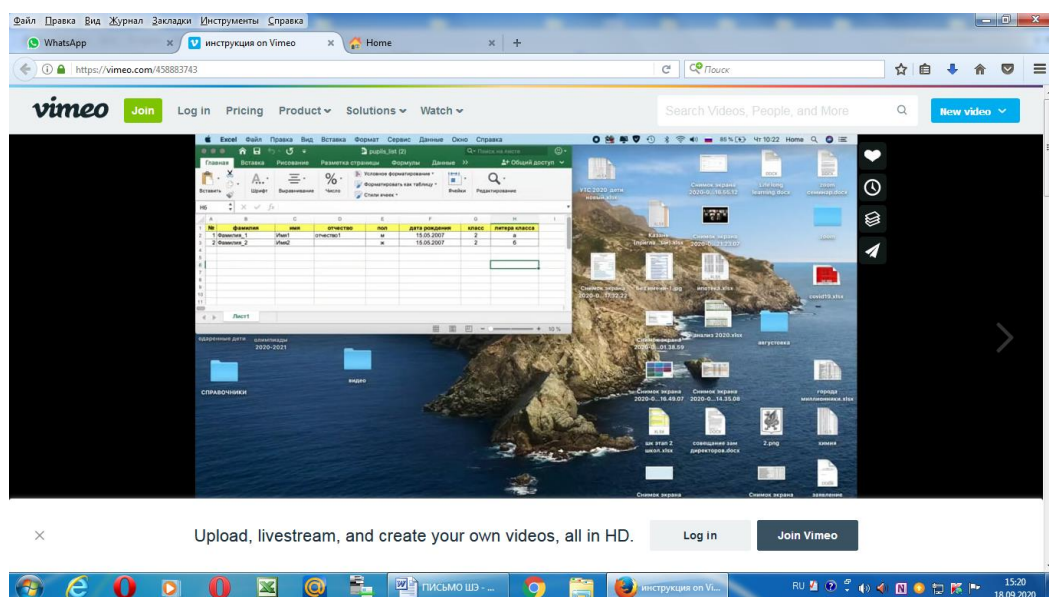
Файл Правка Вид Журнал Закладки Инструменты Справка

WhatsApp × инструкция on Vimeo × Home × +

https://vimeo.com/458883743

Поиск

vimeo Join Log in Pricing Product Solutions Watch

Search Videos, People, and More

New video

Excel Файл Правка Вид Вставка Формат Сервис Данные Окно Справка

Чт 10:22 Home

pupils_list (2)

Главная Вставка Рисование Разметка страницы Формулы Данные

Общий доступ

Вставить Шрифт Выравнивание Число Условное форматирование Форматировать как таблицу Стили ячеек Ячейки Редактирование

H6

| | A | B | C | D | E | F | G | H |
|---|---|---|---|---|---|---|---|---|
| 1 | № | фамилия | имя | отчество | пол | дата рождения | класс | литера класса |
| 2 | 1 | Фамилия_1 | Имя1 | отчество1 | м | 15.05.2007 | 2 | а |
| 3 | 2 | Фамилия_2 | Имя2 | | м | 15.05.2007 | 2 | б |

Лист1

10 %

одаренные дети олимпиады 2020-2021

видео

справочники

УТС 2020 дети новый.xlsx

Снимок экрана 2020-0...16.55.12

Life long learning.docx

zoom семинар.docx

Казань (корпу...ое).xlsx

Снимок экрана 2020-0...11.23.07

Снимок экрана 2020-0...17.22.22

без имени-1.jpg

впотейл.xlsx

covid19.xlsx

анализ 2020.xlsx

августовка

Снимок экрана 2020-0...01.38.59

Снимок экрана 2020-0...16.49.07

Снимок экрана 2020-0...14.35.08

города миллионники.xlsx

шк этап 2 школ.xlsx

совещание зам директоров.docx

2.png

химия

Снимок экрана

Снимок экрана

зачисление

Upload, livestream, and create your own videos, all in HD. Log in Join Vimeo

ПИСЬМО ШЭ - ...

инструкция on Vi...

RU

15:20
18.09.2020